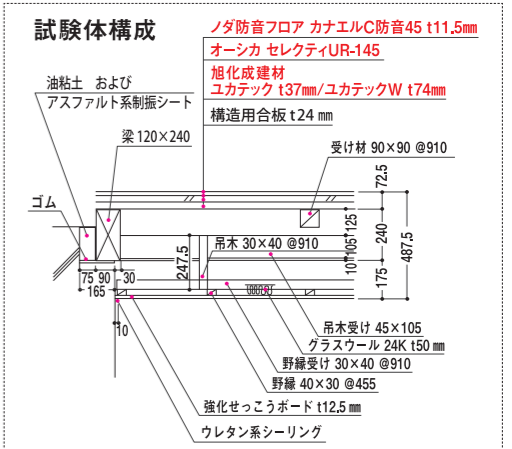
試験体構成

ノダ防音フロア カナエルC防音45 t11.5㎜
オーシカ セレクティUR-145
旭化成建材
ユカテック t37㎜/ユカテックW t74㎜
構造用合板 t24㎜

油粘土 および
アスファルト系制振シート

梁 120×240

受け材 90×90 @910

ゴム

72.5
125
240
105
10
175
487.5

247.5

吊木 30×40 @910

75 90
165
30

10

吊木受け 45×105
グラスウール 24K t50㎜
野縁受け 30×40 @910
野縁 40×30 @455
強化せっこうボード t12.5㎜
ウレタン系シーリング